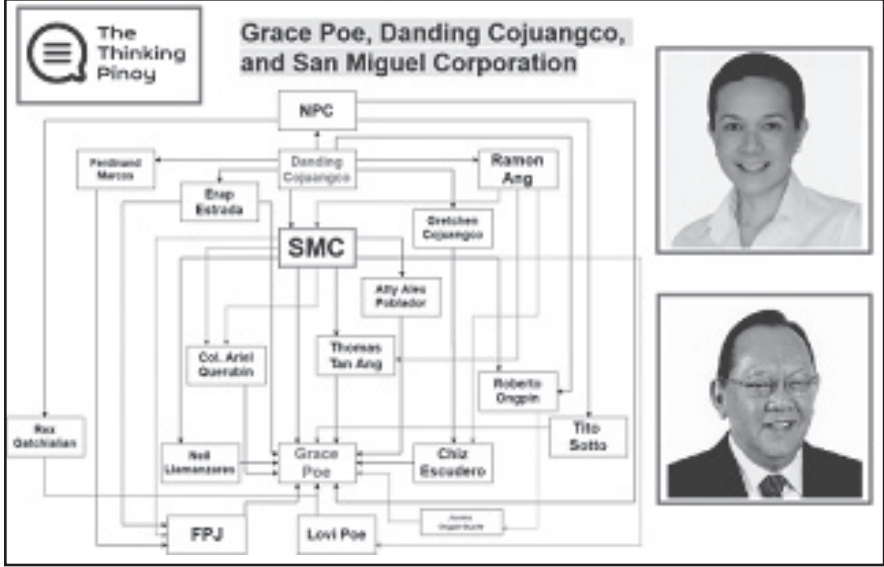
The Thinking Pinoy

Grace Poe, Danding Cojuangco, and San Miguel Corporation

NPC

Ferdinand Marcos

Danding Cojuangco

Ramon Ang

Erap Estrada

Gretchen Cojuangco

SMC

Atty Alex Poblador

Col. Ariel Querubin

Thomas Tan Ang

Roberto Ongpin

Rex Gatchalian

Tito Sotto

Neil Llamanzares

Grace Poe

Chiz Escudero

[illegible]

FPJ

Lovi Poe